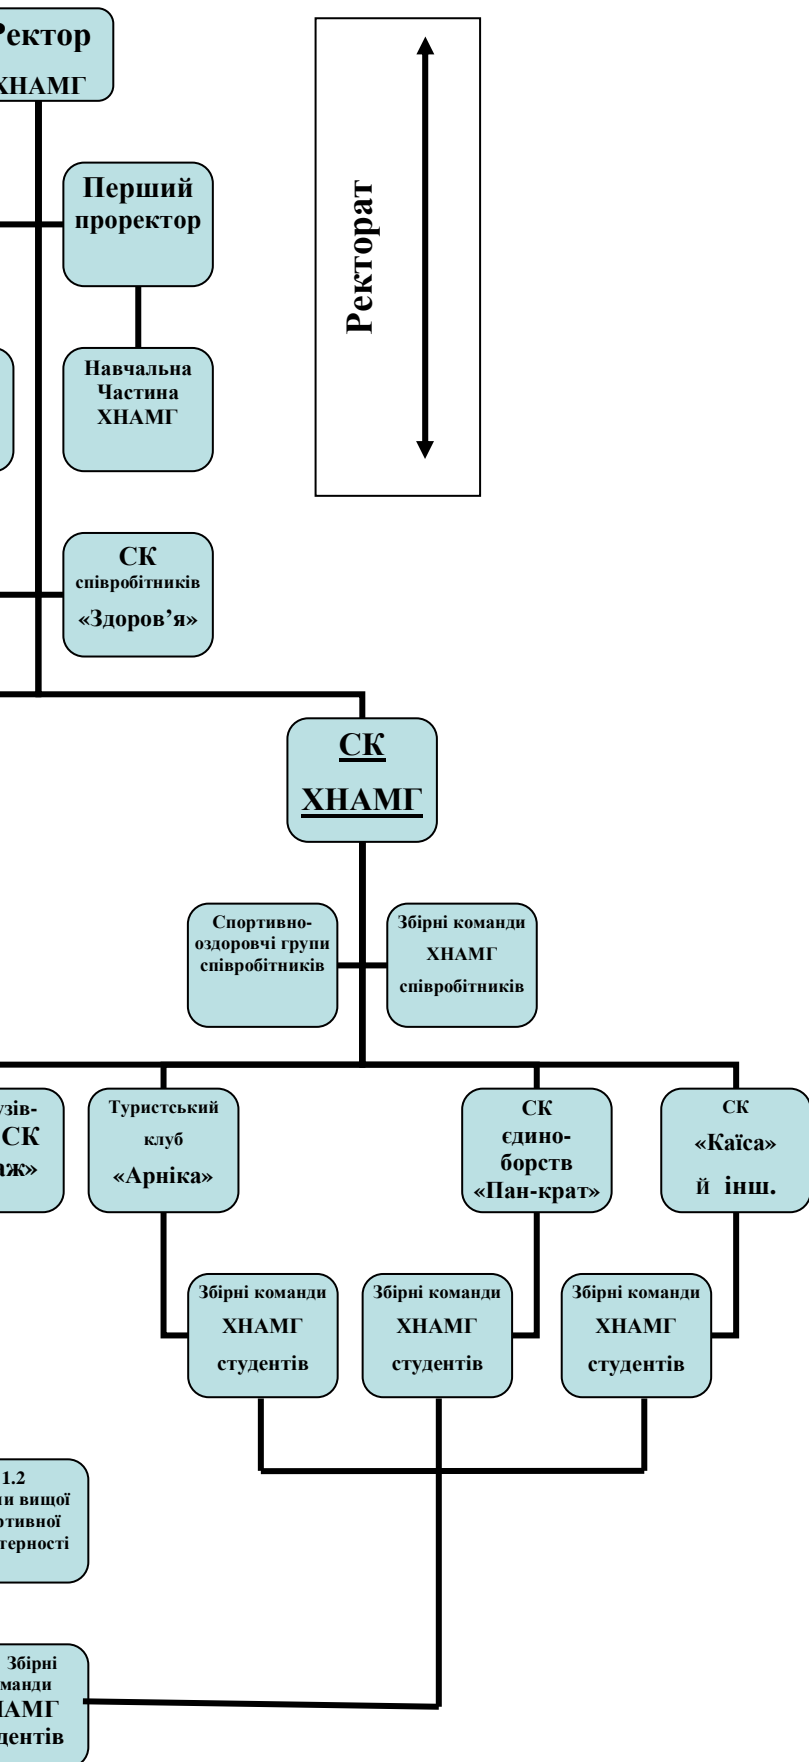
Ректор
ХНАМГ

Ректорат

Перший проректор

Навчальна Частина ХНАМГ

СК співробітників «Здоров'я»

СК
ХНАМГ

Спортивно-оздоровчі групи співробітників

Збірні команди ХНАМГ співробітників

узів-
СК
аж»

Туристський клуб «Арніка»

СК єдино-борств «Пан-крат»

СК «Каїса» й інш.

Збірні команди ХНАМГ студентів

Збірні команди ХНАМГ студентів

Збірні команди ХНАМГ студентів

1.2
ли вищої
ртивної
терності

Збірні
манди
ХАМГ
дентів